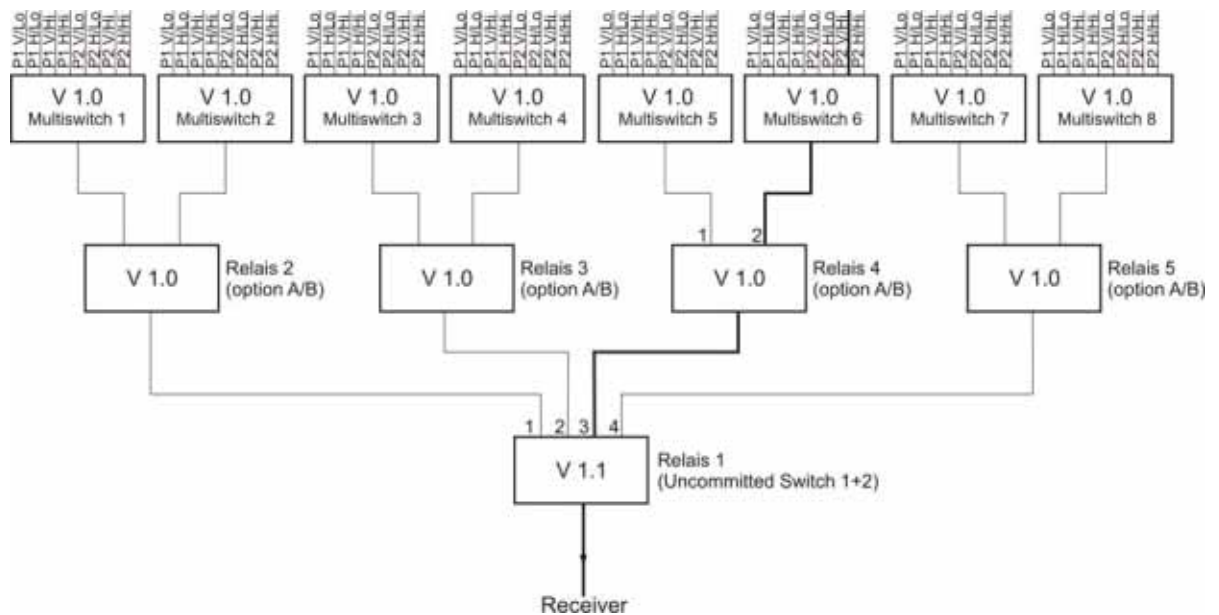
P1 VLo
P1 HLo
P1 VHi
P1 HHi
P2 VLo
P2 HLo
P2 VHi
P2 HHi

V 1.0
Multiswitch 1

P1 VLo
P1 HLo
P1 VHi
P1 HHi
P2 VLo
P2 HLo
P2 VHi
P2 HHi

V 1.0
Multiswitch 2

P1 VLo
P1 HLo
P1 VHi
P1 HHi
P2 VLo
P2 HLo
P2 VHi
P2 HHi

V 1.0
Multiswitch 3

P1 VLo
P1 HLo
P1 VHi
P1 HHi
P2 VLo
P2 HLo
P2 VHi
P2 HHi

V 1.0
Multiswitch 4

P1 VLo
P1 HLo
P1 VHi
P1 HHi
P2 VLo
P2 HLo
P2 VHi
P2 HHi

V 1.0
Multiswitch 5

P1 VLo
P1 HLo
P1 VHi
P1 HHi
P2 VLo
P2 HLo
P2 VHi
P2 HHi

V 1.0
Multiswitch 6

P1 VLo
P1 HLo
P1 VHi
P1 HHi
P2 VLo
P2 HLo
P2 VHi
P2 HHi

V 1.0
Multiswitch 7

P1 VLo
P1 HLo
P1 VHi
P1 HHi
P2 VLo
P2 HLo
P2 VHi
P2 HHi

V 1.0
Multiswitch 8

V 1.0
Relais 2
(option A/B)

V 1.0
Relais 3
(option A/B)

1 2
V 1.0
Relais 4
(option A/B)

V 1.0
Relais 5
(option A/B)

1 2 3 4
V 1.1
Relais 1
(Uncommitted Switch 1+2)

Receiver